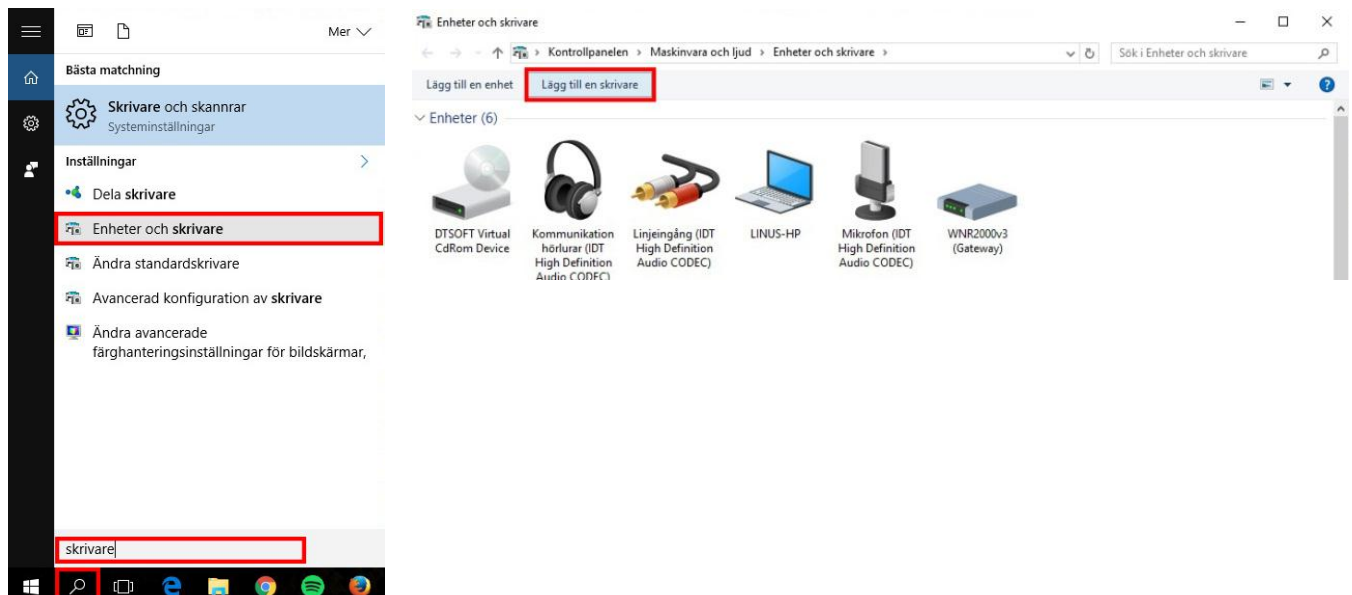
Mer

Bästa matchning

Skrivare och skannrar
Systeminställningar

Inställningar

Dela skrivare

Enheter och skrivare

Ändra standardskrivare

Avancerad konfiguration av skrivare

Ändra avancerade färghanteringsinställningar för bildskärmar,

skrivare

Enheter och skrivare

Kontrollpanelen › Maskinvara och ljud › Enheter och skrivare ›

Sök i Enheter och skrivare

Lägg till en enhet

Lägg till en skrivare

Enheter (6)

DTSOFT Virtual CdRom Device

Kommunikation hörlurar (IDT High Definition Audio CODEC)

Linjeingång (IDT High Definition Audio CODEC)

LINUS-HP

Mikrofon (IDT High Definition Audio CODEC)

WNR2000v3 (Gateway)